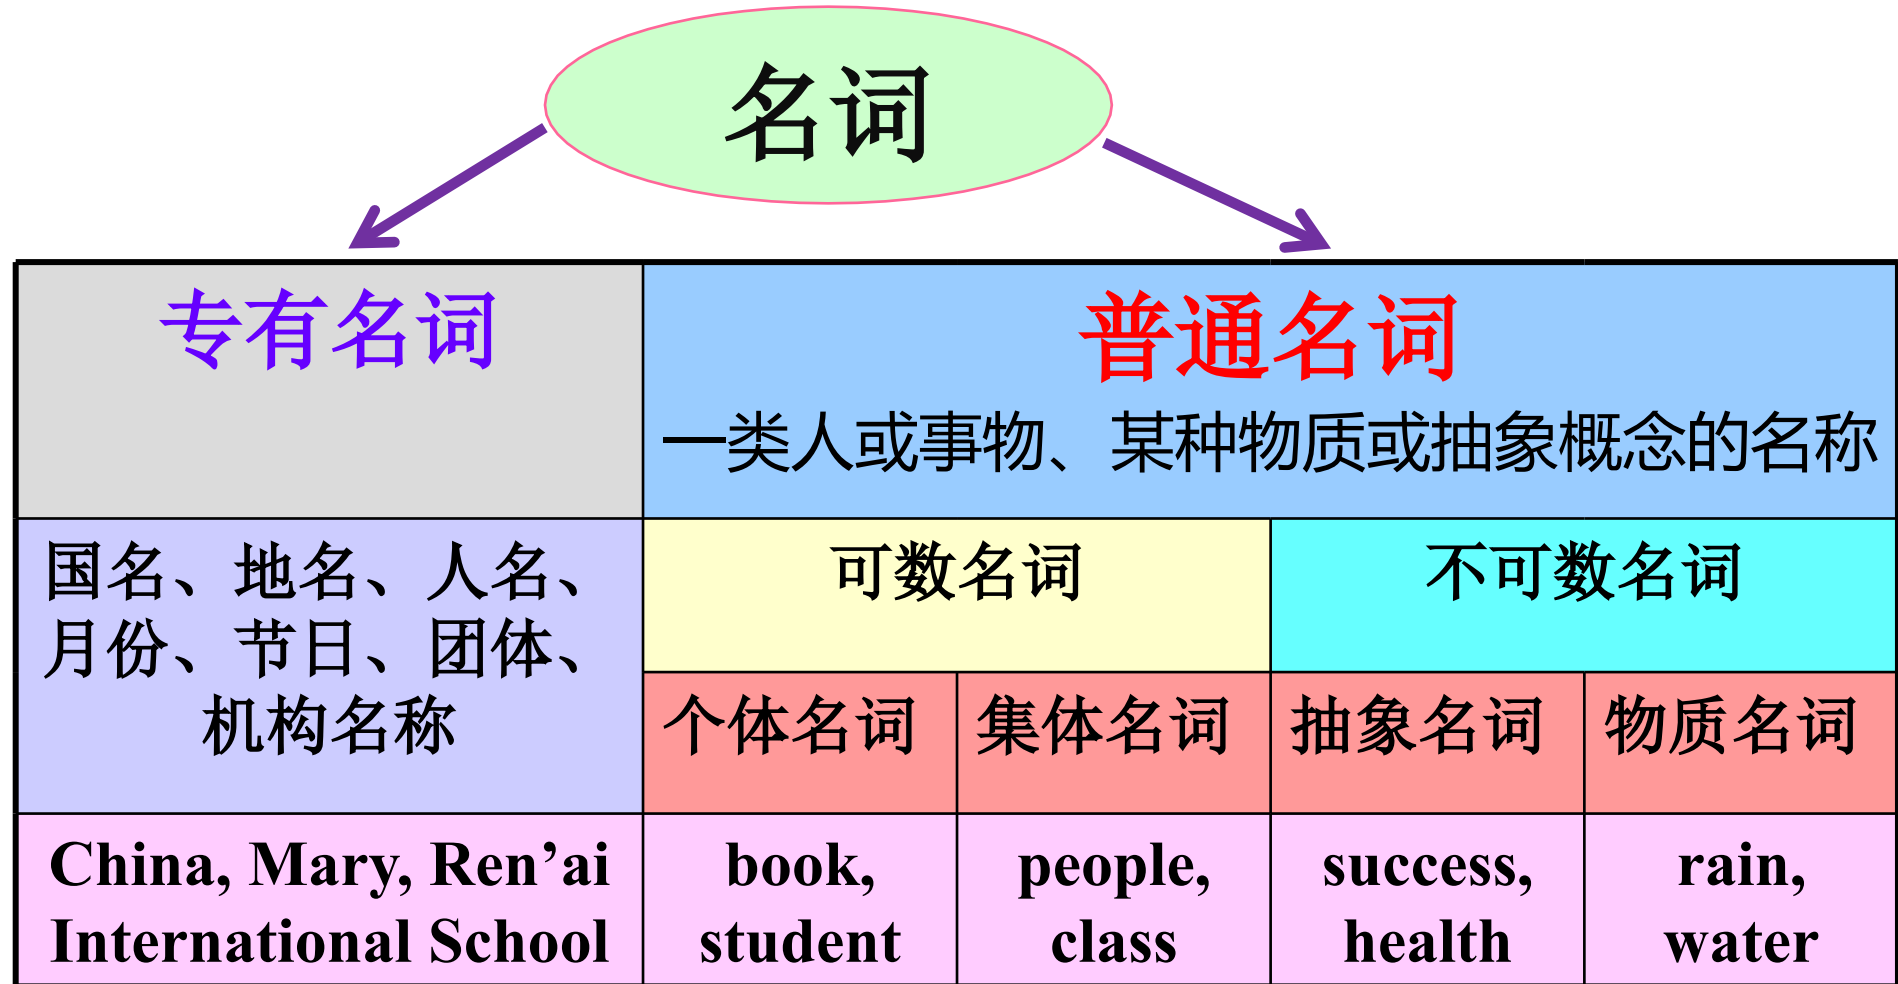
名词

| 专有名词 | 普通名词 一类人或事物、某种物质或抽象概念的名称 | | | |
|---|---|---|---|---|
| 国名、地名、人名、月份、节日、团体、机构名称 | 可数名词 | | 不可数名词 | |
| | 个体名词 | 集体名词 | 抽象名词 | 物质名词 |
| China, Mary, Ren’ai International School | book, student | people, class | success, health | rain, water |